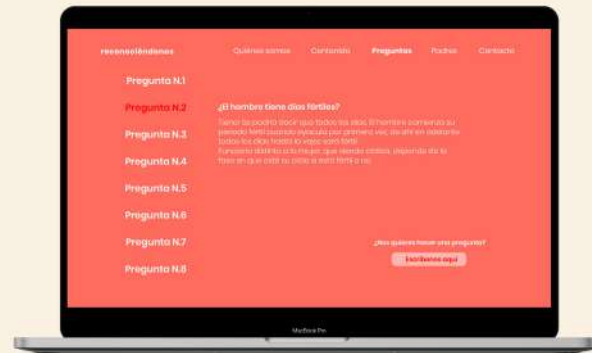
reconociéndonos

Quiénes somos Contenido Preguntas Padres Contacto

Pregunta N.1

Pregunta N.2

Pregunta N.3

Pregunta N.4

Pregunta N.5

Pregunta N.6

Pregunta N.7

Pregunta N.8

¿El hombre tiene días fértiles?

Tiene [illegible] decir que todos los días. El hombre comienza su periodo fértil cuando eyacula por primera vez, de ahí en adelante todos los días hasta la vejez son fértil. Funciona distinto a la mujer, que siendo cíclica, depende de la fase en que esté su ciclo si será fértil o no.

¿Nos quieres hacer una pregunta?

Escríbenos aquí

MacBook Pro